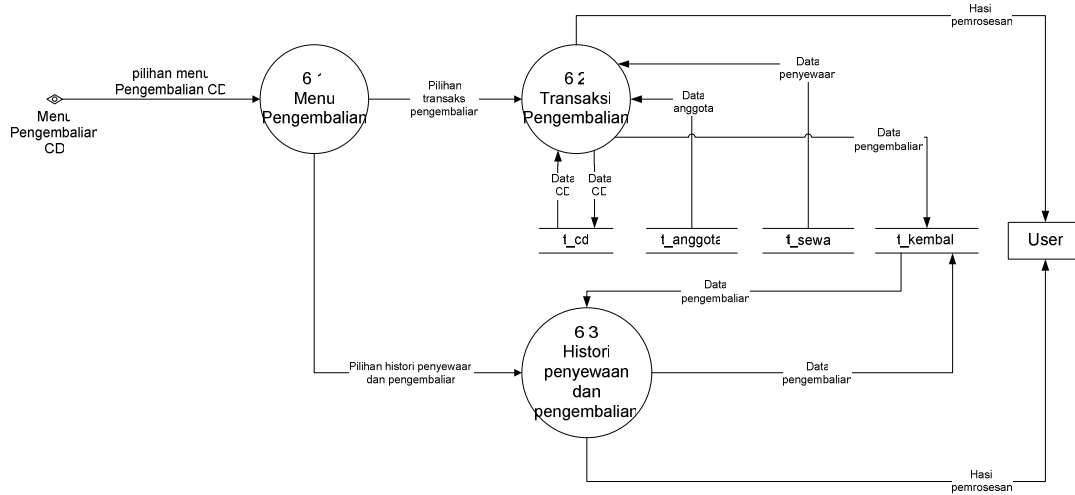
Hasi pemrosesan

Menu Pengembalian CD

pilihan menu Pengembalian CD

6.1 Menu Pengembalian

Pilihan transaksi pengembalian

6.2 Transaksi Pengembalian

Data penyewaan

Data anggota

Data pengembalian

Data CD

Data CD

t_cd

t_anggota

t_sewa

t_kembali

User

Data pengembalian

Pilihan histori penyewaan dan pengembalian

6.3 Histori penyewaan dan pengembalian

Data pengembalian

Hasi pemrosesan